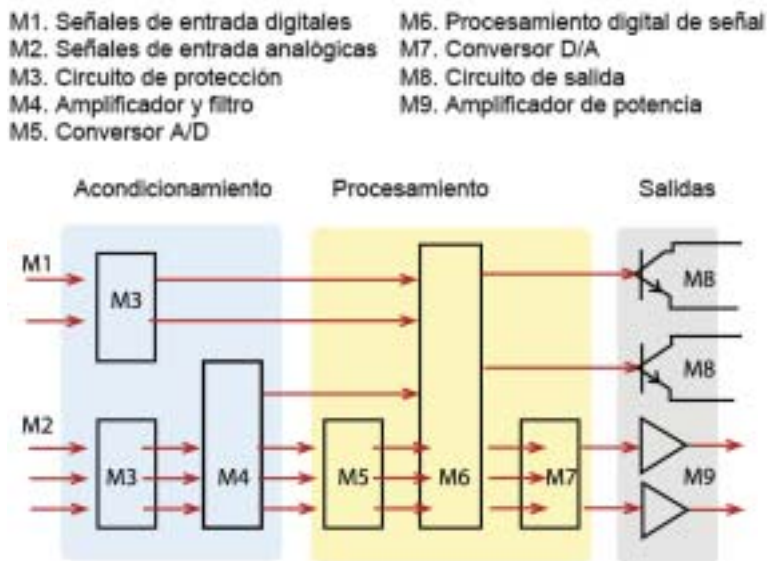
M1. Señales de entrada digitales
M2. Señales de entrada analógicas
M3. Circuito de protección
M4. Amplificador y filtro
M5. Conversor A/D

M6. Procesamiento digital de señal
M7. Conversor D/A
M8. Circuito de salida
M9. Amplificador de potencia

Acondicionamiento
Procesamiento
Salidas

M1
M2
M3
M3
M4
M5
M6
M7
M8
M8
M9